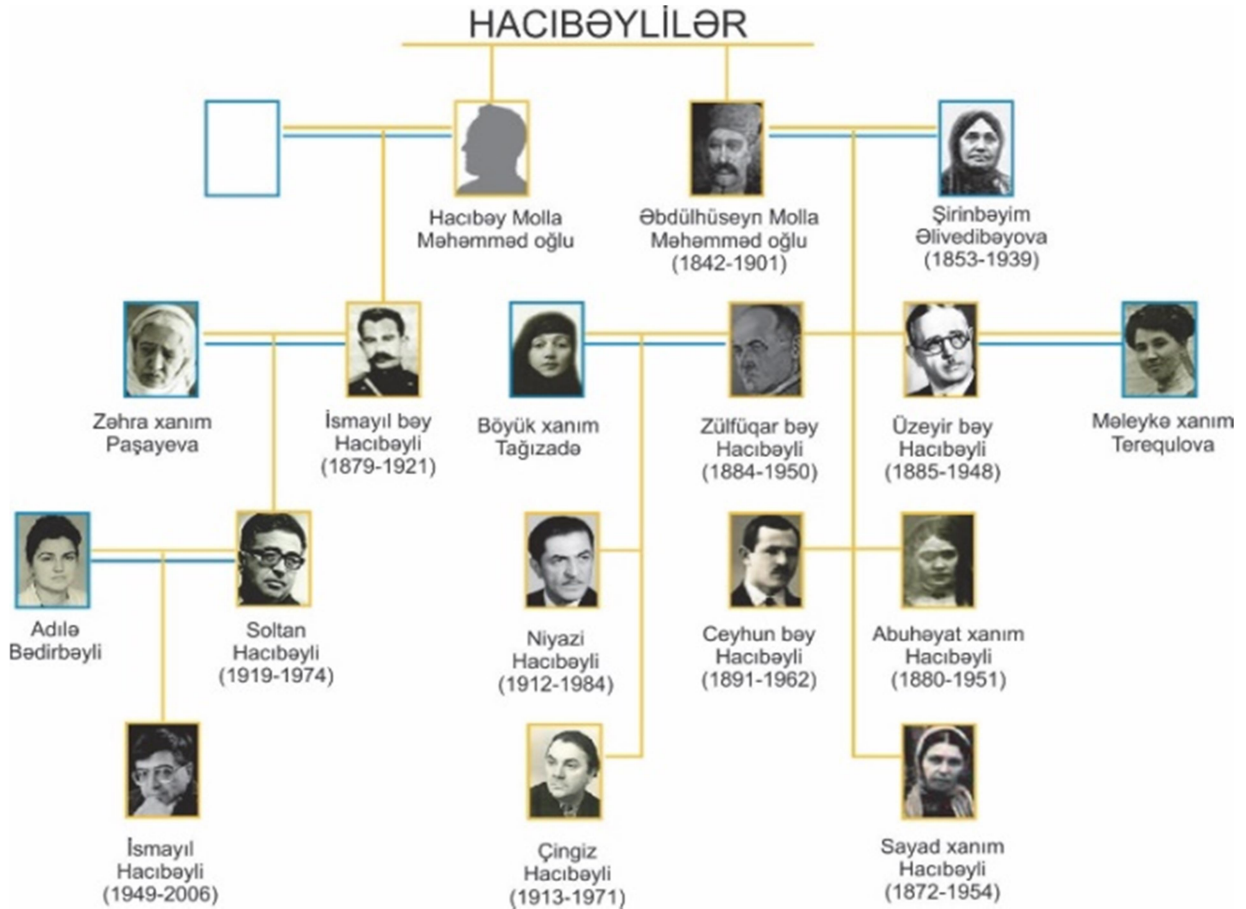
HACIBƏYLİLƏR

Hacıbəy Molla Məhəmməd oğlu

Əbdülhüseyn Molla Məhəmməd oğlu (1842-1901)

Şirinbəyim Əlivedibəyova (1853-1939)

Zəhra xanım Paşayeva

İsmayıl bəy Hacıbəyli (1879-1921)

Böyük xanım Tağızadə

Zülfüqar bəy Hacıbəyli (1884-1950)

Üzeyir bəy Hacıbəyli (1885-1948)

Məleykə xanım Terequlova

Adilə Bədirbəyli

Soltan Hacıbəyli (1919-1974)

Niyazi Hacıbəyli (1912-1984)

Ceyhun bəy Hacıbəyli (1891-1962)

Abuhəyat xanım Hacıbəyli (1880-1951)

İsmayıl Hacıbəyli (1949-2006)

Çingiz Hacıbəyli (1913-1971)

Sayad xanım Hacıbəyli (1872-1954)